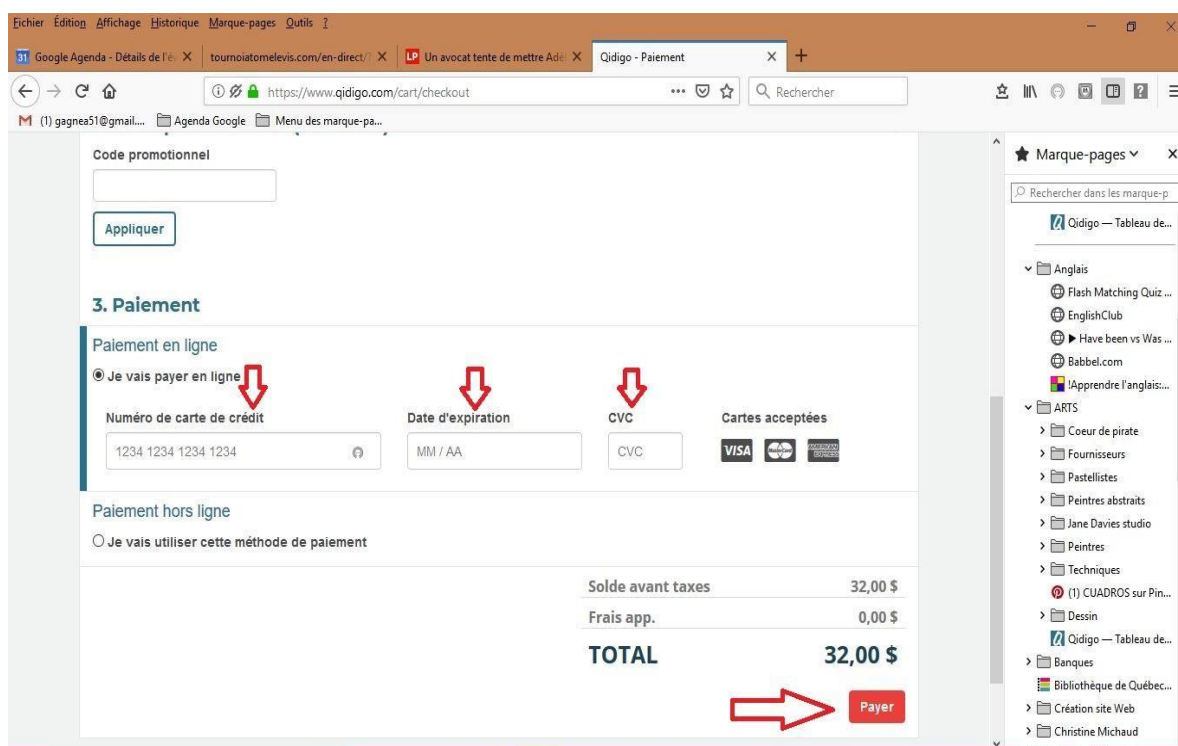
Fichier Édition Affichage Historique Marque-pages Outils ?

31 Google Agenda - Détails de l'é X | tournoiatomelevis.com/en-direct/ X | LP Un avocat tente de mettre Adé X | Qidigo - Paiement X +

https://www.qidigo.com/cart/checkout ... Rechercher

M (1) gagnea51@gmail.... Agenda Google Menu des marque-pa...

Code promotionnel

Appliquer

3. Paiement

Paiement en ligne

Je vais payer en ligne

Numéro de carte de crédit

1234 1234 1234 1234

Date d'expiration

MM / AA

CVC

CVC

Cartes acceptées

VISA

Paiement hors ligne

Je vais utiliser cette méthode de paiement

| Solde avant taxes | 32,00 $ |
|---|---|
| Frais app. | 0,00 $ |
| TOTAL | 32,00 $ |

Payer

Marque-pages

Rechercher dans les marque-p

Qidigo — Tableau de...

Anglais

Flash Matching Quiz ...

EnglishClub

▶ Have been vs Was ...

Babbel.com

!Apprendre l'anglais:...

ARTS

Coeur de pirate

Fournisseurs

Pastellistes

Peintres abstraits

Jane Davies studio

Peintres

Techniques

(1) CUADROS sur Pin...

Dessin

Qidigo — Tableau de...

Banques

Bibliothèque de Québec...

Création site Web

Christine Michaud